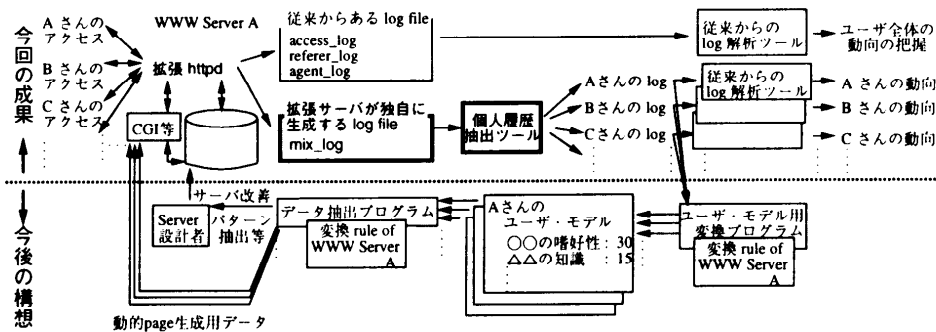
今回の成果

A さんのアクセス

B さんのアクセス

C さんのアクセス

WWW Server A

拡張 httpd

CGI 等

従来からある log file
access_log
referer_log
agent_log

従来からの log 解析ツール

ユーザ全体の動向の把握

拡張サーバが独自に生成する log file
mix_log

個人履歴抽出ツール

A さんの log

B さんの log

C さんの log

従来からの log 解析ツール

A さんの動向

B さんの動向

C さんの動向

今後の構想

サーバ改善

Server 設計者

パターン抽出等

データ抽出プログラム

変換 rule of WWW Server A

A さんのユーザ・モデル
○○の嗜好性：30
△△の知識：15

ユーザ・モデル用変換プログラム

変換 rule of WWW Server A

動的page生成用データ